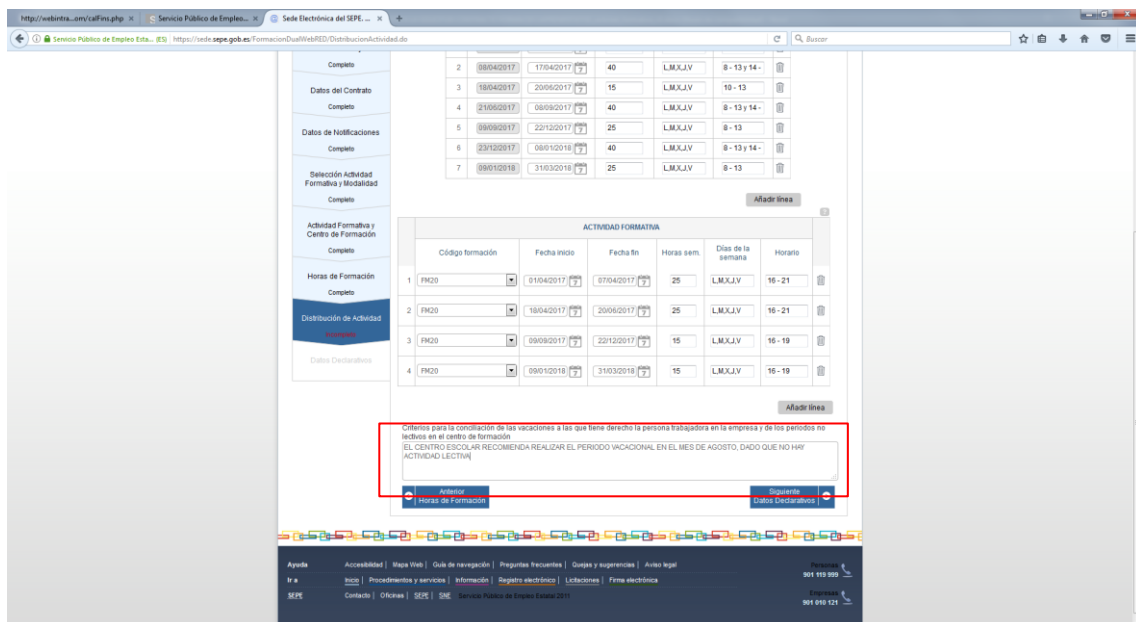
http://webintra...om/calFins.php × | Servicio Público de Empleo... × | Sede Electrónica del SEPE... × | +

Servicio Público de Empleo Esta... (ES) | https://sede.sepe.gob.es/FormacionDualWebRED/DistribucionActividad.do

Buscar

Completo

Datos del Contrato
Completo

Datos de Notificaciones
Completo

Selección Actividad Formativa y Modalidad
Completo

Actividad Formativa y Centro de Formación
Completo

Horas de Formación
Completo

Distribución de Actividad
Incompleto

Datos Declarativos

| | | | | | |
|---|---|---|---|---|---|
| 2 | 08/04/2017 | 17/04/2017 | 40 | L,M,X,J,V | 8 - 13 y 14 - |
| 3 | 18/04/2017 | 20/06/2017 | 15 | L,M,X,J,V | 10 - 13 |
| 4 | 21/06/2017 | 08/09/2017 | 40 | L,M,X,J,V | 8 - 13 y 14 - |
| 5 | 09/09/2017 | 22/12/2017 | 25 | L,M,X,J,V | 8 - 13 |
| 6 | 23/12/2017 | 08/01/2018 | 40 | L,M,X,J,V | 8 - 13 y 14 - |
| 7 | 09/01/2018 | 31/03/2018 | 25 | L,M,X,J,V | 8 - 13 |

Añadir línea

ACTIVIDAD FORMATIVA

| | Código formación | Fecha inicio | Fecha fin | Horas sem. | Días de la semana | Horario |
|---|---|---|---|---|---|---|
| 1 | FM20 | 01/04/2017 | 07/04/2017 | 25 | L,M,X,J,V | 16 - 21 |
| 2 | FM20 | 18/04/2017 | 20/06/2017 | 25 | L,M,X,J,V | 16 - 21 |
| 3 | FM20 | 09/09/2017 | 22/12/2017 | 15 | L,M,X,J,V | 16 - 19 |
| 4 | FM20 | 09/01/2018 | 31/03/2018 | 15 | L,M,X,J,V | 16 - 19 |

Añadir línea

Criterios para la conciliación de las vacaciones a las que tiene derecho la persona trabajadora en la empresa y de los periodos no lectivos en el centro de formación

EL CENTRO ESCOLAR RECOMIENDA REALIZAR EL PERIODO VACACIONAL EN EL MES DE AGOSTO, DADO QUE NO HAY ACTIVIDAD LECTIVA

Anterior
Horas de Formación

Siguiente
Datos Declarativos

Ayuda | Accesibilidad | Mapa Web | Guía de navegación | Preguntas frecuentes | Quejas y sugerencias | Aviso legal
Ir a | Inicio | Procedimientos y servicios | Información | Registro electrónico | Licitaciones | Firma electrónica
SEPE | Contacto | Oficinas | SEPE | SNE | Servicio Público de Empleo Estatal 2011

Personas
901 119 999

Empresas
901 010 121